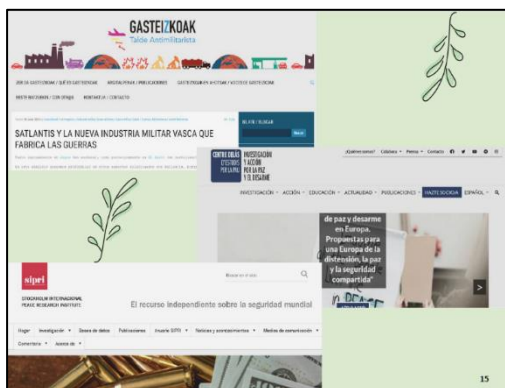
GASTEIZKOAK
Talde Antimilitarista

SATLANTIS Y LA NUEVA INDUSTRIA MILITAR VASCA QUE FABRICA LAS GUERRAS

CENTRE DELÀS D'ESTUDIS PER LA PAU
INVESTIGACIÓN Y ACCIÓN POR LA PAZ Y EL DESARME

INVESTIGACIÓN · ACCIÓN · EDUCACIÓN · ACTUALIDAD · PUBLICACIONES · HAZTE SOCIO/A · ESPAÑOL

de paz y desarme en Europa. Propuestas para una Europa de la distensión, la paz y la seguridad compartida"

sipri
STOCKHOLM INTERNATIONAL PEACE RESEARCH INSTITUTE
El recurso independiente sobre la seguridad mundial

Hogar · Investigación · Bases de datos · Publicaciones · Anuario SIPRI · Noticias y acontecimientos · Medios de comunicación · Comentario · Acerca de

15